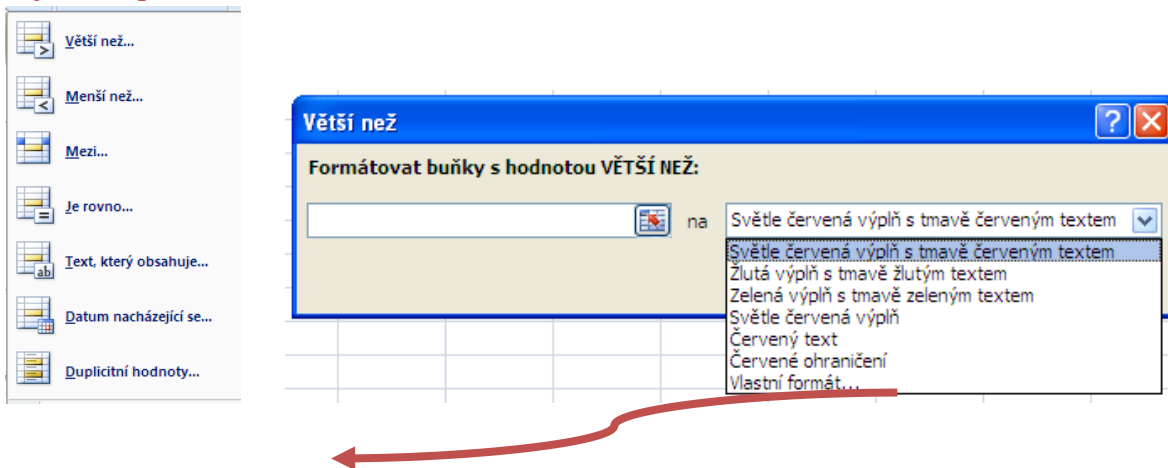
Větší než...

Menší než...

Mezi...

Je rovno...

Text, který obsahuje...

Datum nacházející se...

Duplicitní hodnoty...

Větší než

?

Formátovat buňky s hodnotou VĚTŠÍ NEŽ:

na

Světle červená výplň s tmavě červeným textem

Světle červená výplň s tmavě červeným textem
Žlutá výplň s tmavě žlutým textem
Zelená výplň s tmavě zeleným textem
Světle červená výplň
Červený text
Červené ohraničení
Vlastní formát...